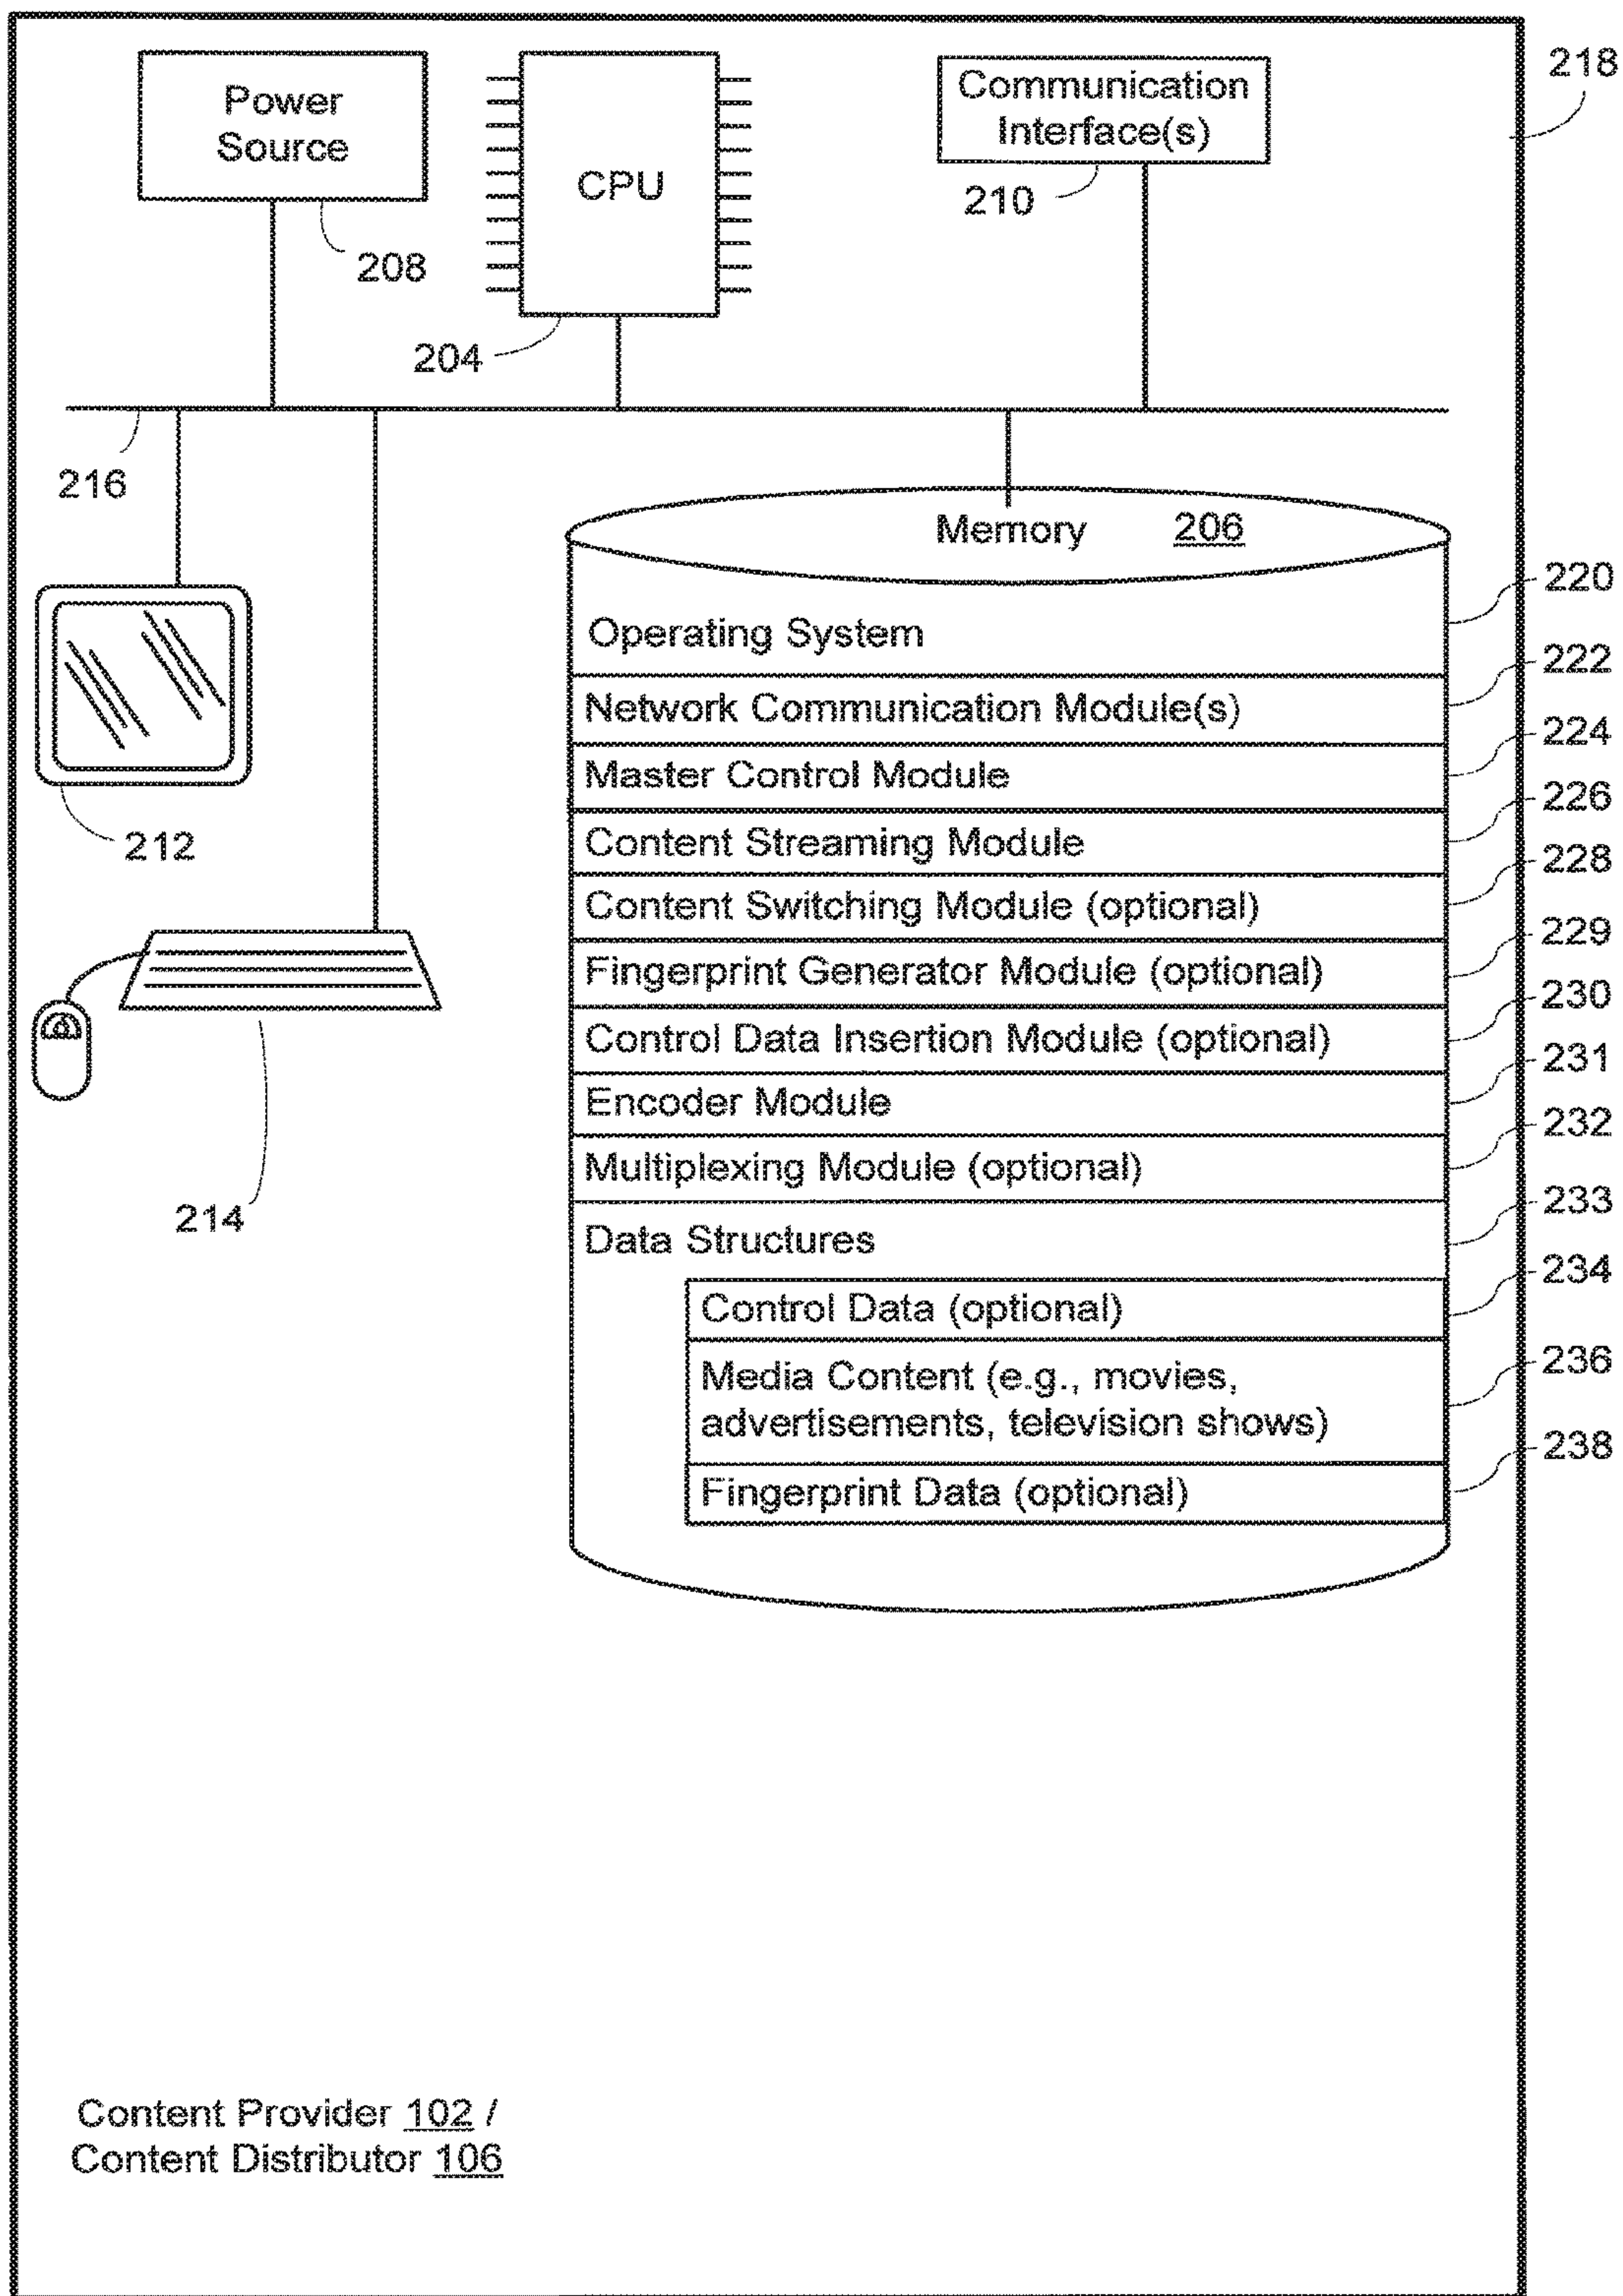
218

Power Source

208

CPU

204

Communication Interface(s)

210

216

Memory 206

212

214

Operating System 220

Network Communication Module(s) 222

Master Control Module 224

Content Streaming Module 226

Content Switching Module (optional) 228

Fingerprint Generator Module (optional) 229

Control Data Insertion Module (optional) 230

Encoder Module 231

Multiplexing Module (optional) 232

Data Structures 233

Control Data (optional) 234

Media Content (e.g., movies, advertisements, television shows) 236

Fingerprint Data (optional) 238

Content Provider 102 / Content Distributor 106